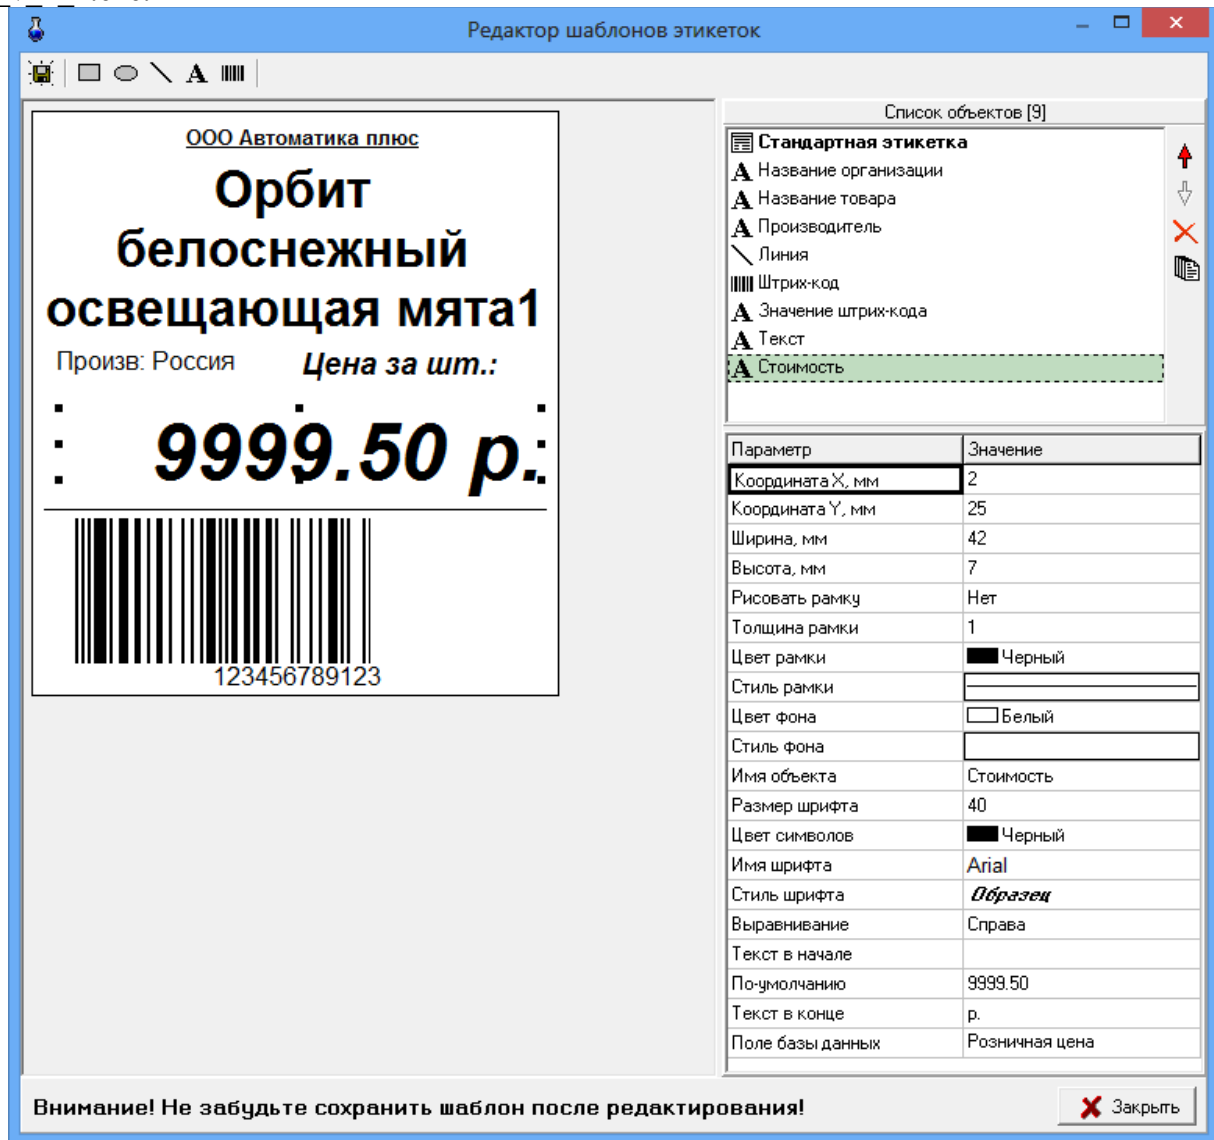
Редактор шаблонов этикеток

ООО Автоматика плюс

Орбит белоснежный освещающая мята1

Произв: Россия

Цена за шт.:

9999.50 р.

123456789123

Список объектов [9]

Стандартная этикетка
Название организации
Название товара
Производитель
Линия
Штрих-код
Значение штрих-кода
Текст
Стоимость

| Параметр | Значение |
|---|---|
| Координата X, мм | 2 |
| Координата Y, мм | 25 |
| Ширина, мм | 42 |
| Высота, мм | 7 |
| Рисовать рамку | Нет |
| Толщина рамки | 1 |
| Цвет рамки | Черный |
| Стиль рамки | |
| Цвет фона | Белый |
| Стиль фона | |
| Имя объекта | Стоимость |
| Размер шрифта | 40 |
| Цвет символов | Черный |
| Имя шрифта | Arial |
| Стиль шрифта | Образец |
| Выравнивание | Справа |
| Текст в начале | |
| По-умолчанию | 9999.50 |
| Текст в конце | р. |
| Поле базы данных | Розничная цена |

Внимание! Не забудьте сохранить шаблон после редактирования!

Закрыть